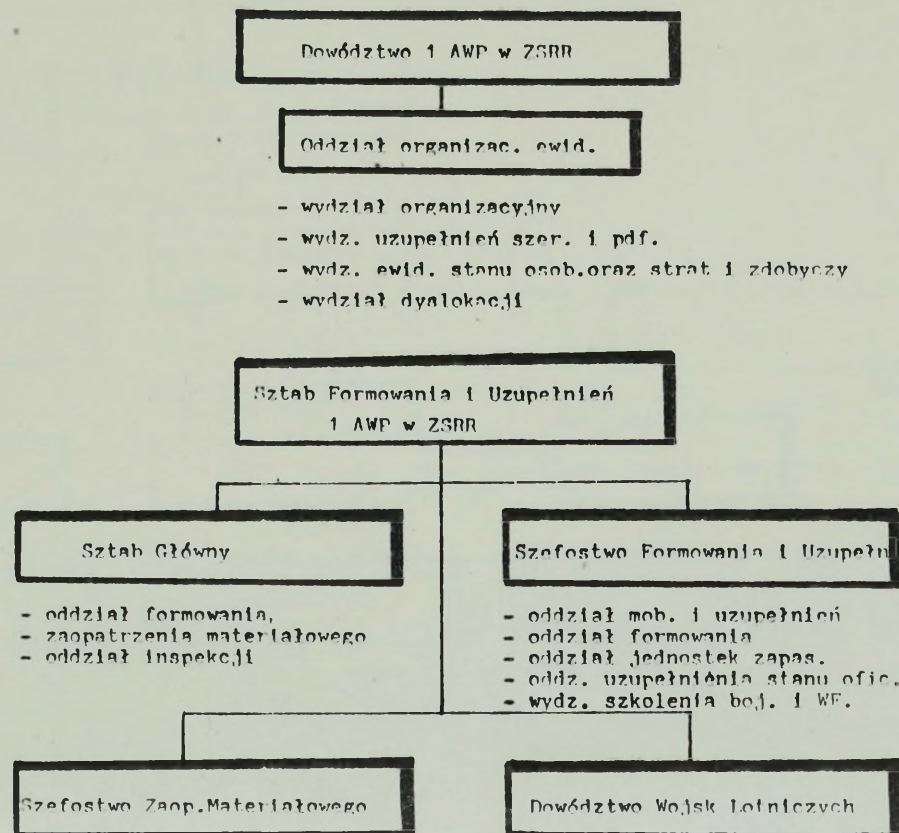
Dowództwo 1 AWP w ZSRR

Oddział organizac. ewid.

- wydział organizacyjny
- wydz. uzupełnień szer. i pdf.
- wydz. ewid. stanu osob.oraz strat i zdobyczy
- wydział dyslokacji

Sztab Formowania i Uzupełnień 1 AWP w ZSRR

Sztab Główny

- oddział formowania,
- zaopatrzenia materiałowego
- oddział inspekcji

Szefostwo Formowania i Uzupełn

- oddział mob. i uzupełnień
- oddział formowania
- oddział jednostek zapas.
- oddz. uzupełnienia stanu ofic.
- wydz. szkolenia boj. i WF.

Szefostwo Zaop.Materiałowego

Dowództwo Wojsk Lotniczych